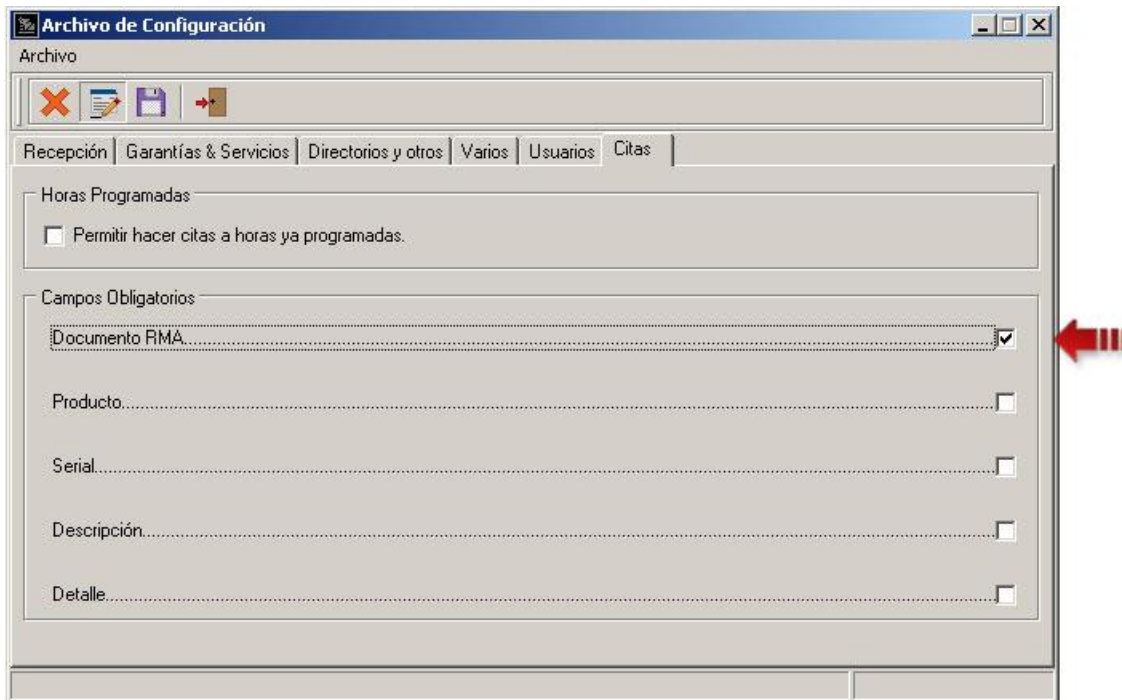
Archivo de Configuración

Archivo

Recepción | Garantías & Servicios | Directorios y otros | Varios | Usuarios | Citas

Horas Programadas

Permitir hacer citas a horas ya programadas.

Campos Obligatorios

Documento RMA.............................................................................................................

Producto.............................................................................................................

Serial.............................................................................................................

Descripción.............................................................................................................

Detalle.............................................................................................................